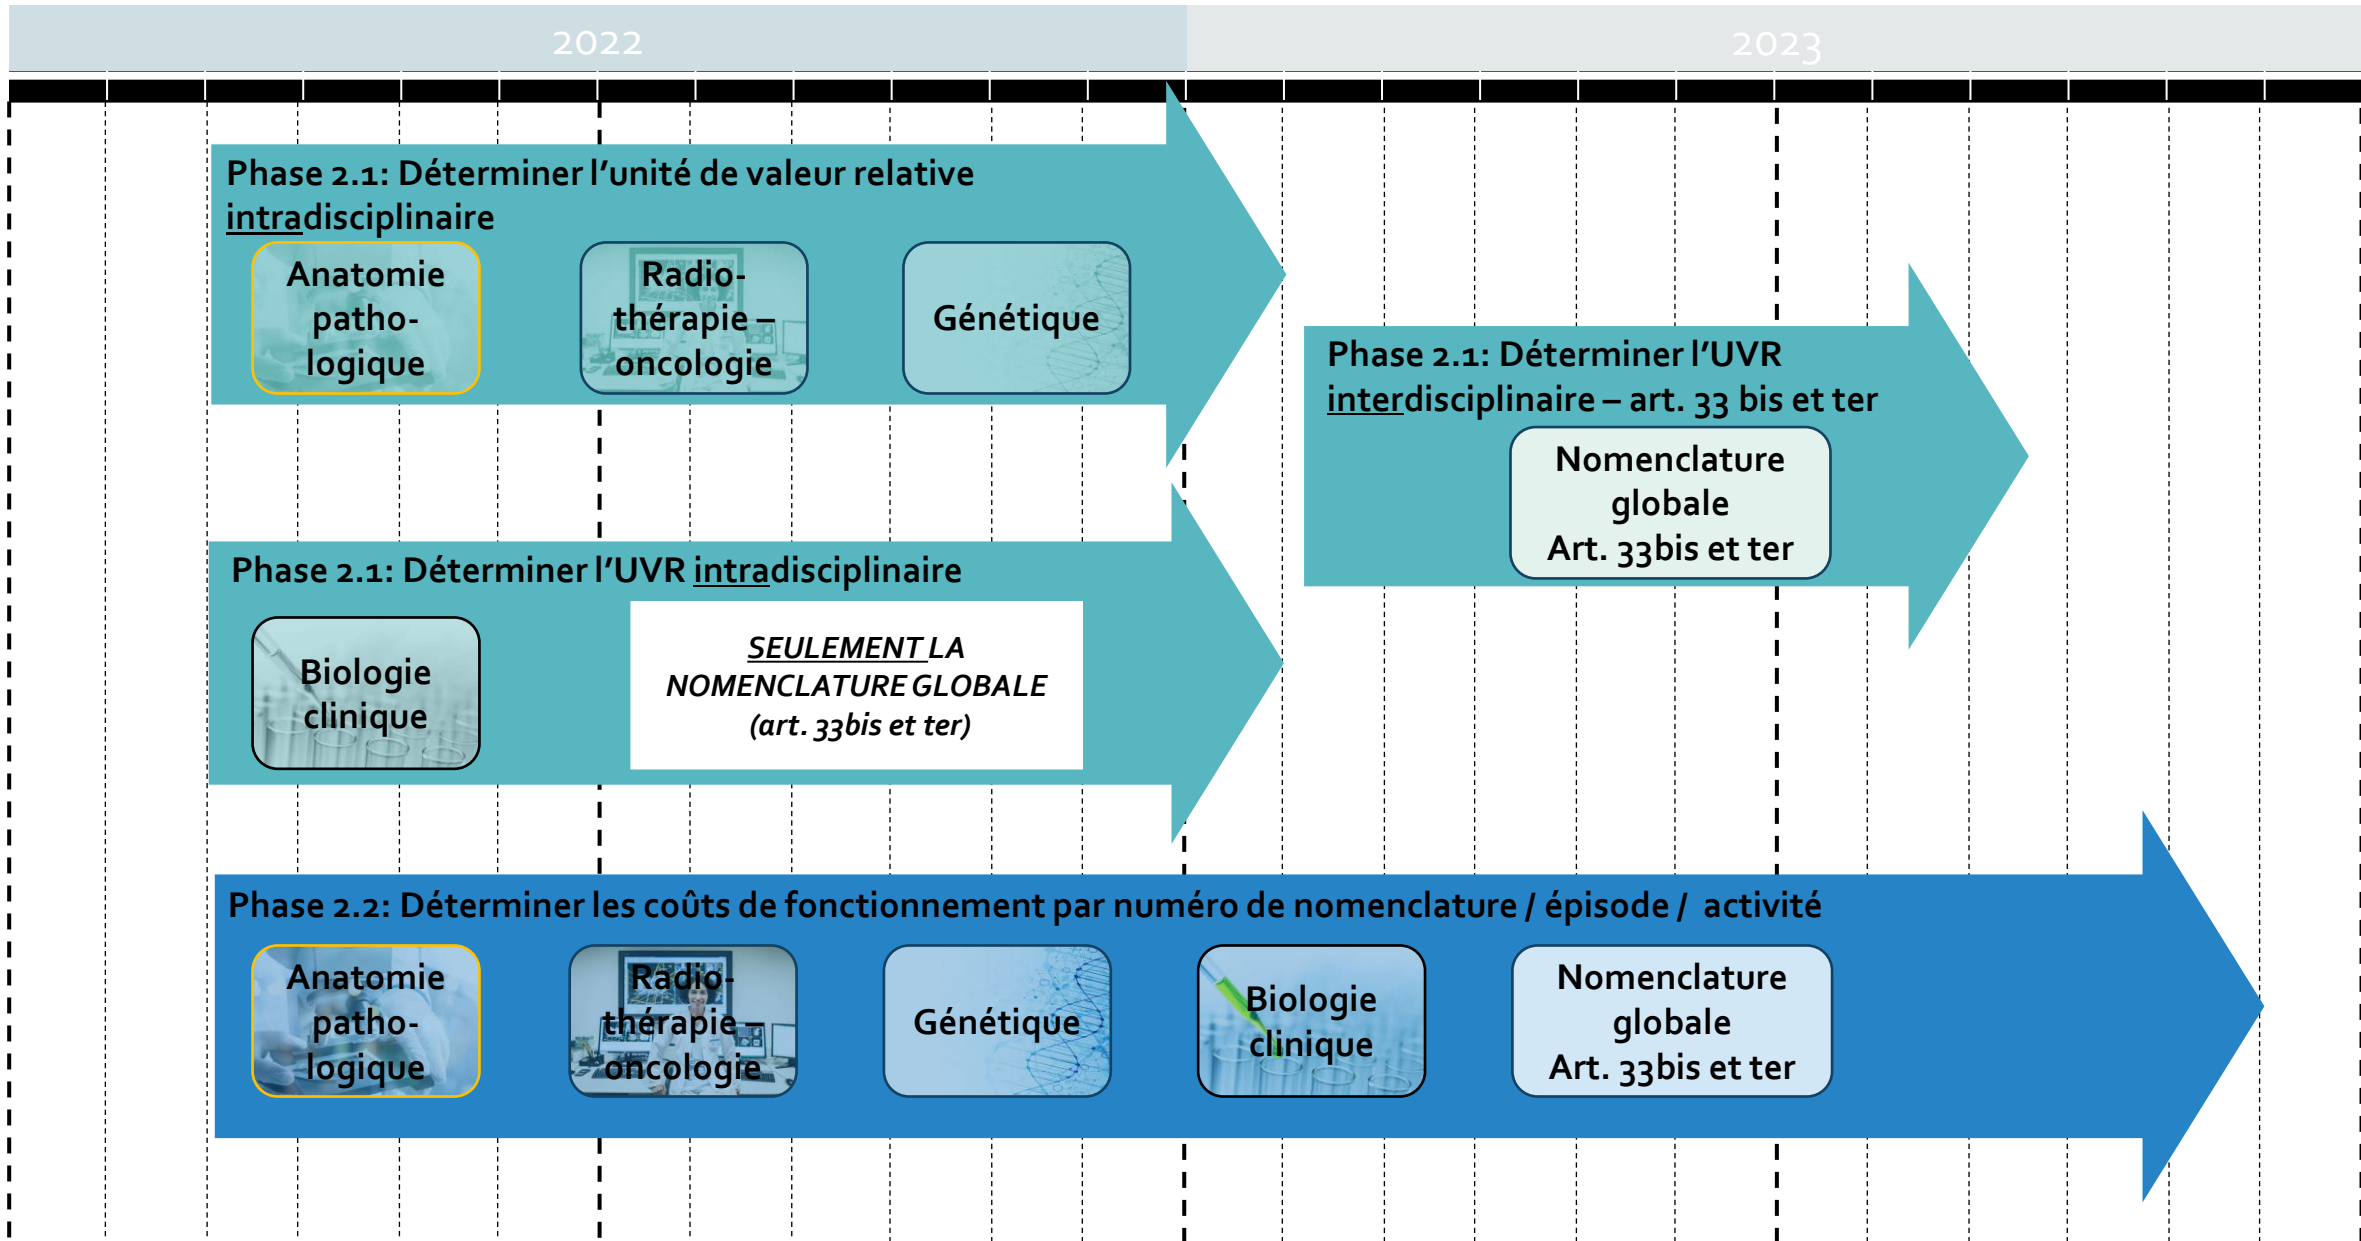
2022

2023

Phase 2.1: Déterminer l'unité de valeur relative intradisciplinaire

Anatomie patho-logique

Radio-thérapie – oncologie

Génétique

Phase 2.1: Déterminer l'UVR interdisciplinaire – art. 33 bis et ter

Nomenclature globale Art. 33bis et ter

Phase 2.1: Déterminer l'UVR intradisciplinaire

Biologie clinique

SEULEMENT LA NOMENCLATURE GLOBALE (art. 33bis et ter)

Phase 2.2: Déterminer les coûts de fonctionnement par numéro de nomenclature / épisode / activité

Anatomie patho-logique

Radio-thérapie – oncologie

Génétique

Biologie clinique

Nomenclature globale Art. 33bis et ter